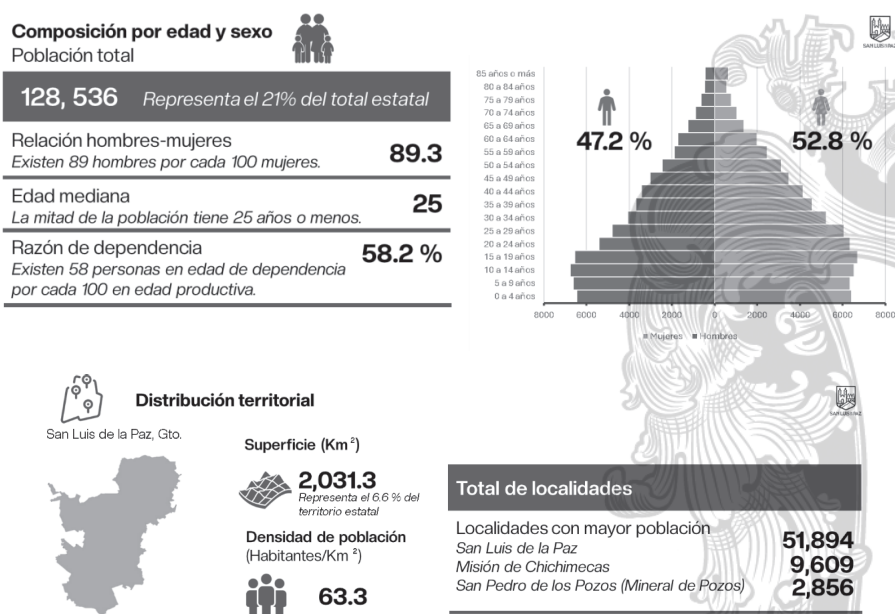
Composición por edad y sexo
Población total

128, 536 Representa el 21% del total estatal

Relación hombres-mujeres
Existen 89 hombres por cada 100 mujeres. 89.3

Edad mediana
La mitad de la población tiene 25 años o menos. 25

Razón de dependencia
Existen 58 personas en edad de dependencia por cada 100 en edad productiva. 58.2 %

SAN LUIS DE LA PAZ

85 años o más
80 a 84 años
75 a 79 años
70 a 74 años
65 a 69 años
60 a 64 años
55 a 59 años
50 a 54 años
45 a 49 años
40 a 44 años
35 a 39 años
30 a 34 años
25 a 29 años
20 a 24 años
15 a 19 años
10 a 14 años
5 a 9 años
0 a 4 años

47.2 %
52.8 %

8000 6000 4000 2000 0 2000 4000 6000 8000

Mujeres Hombres

Distribución territorial

San Luis de la Paz, Gto.

Superficie (Km$^2$)
2,031.3
Representa el 6.6 % del territorio estatal

Densidad de población (Habitantes/Km$^2$)
63.3

SAN LUIS DE LA PAZ

Total de localidades

Localidades con mayor población
San Luis de la Paz 51,894
Misión de Chichimecas 9,609
San Pedro de los Pozos (Mineral de Pozos) 2,856